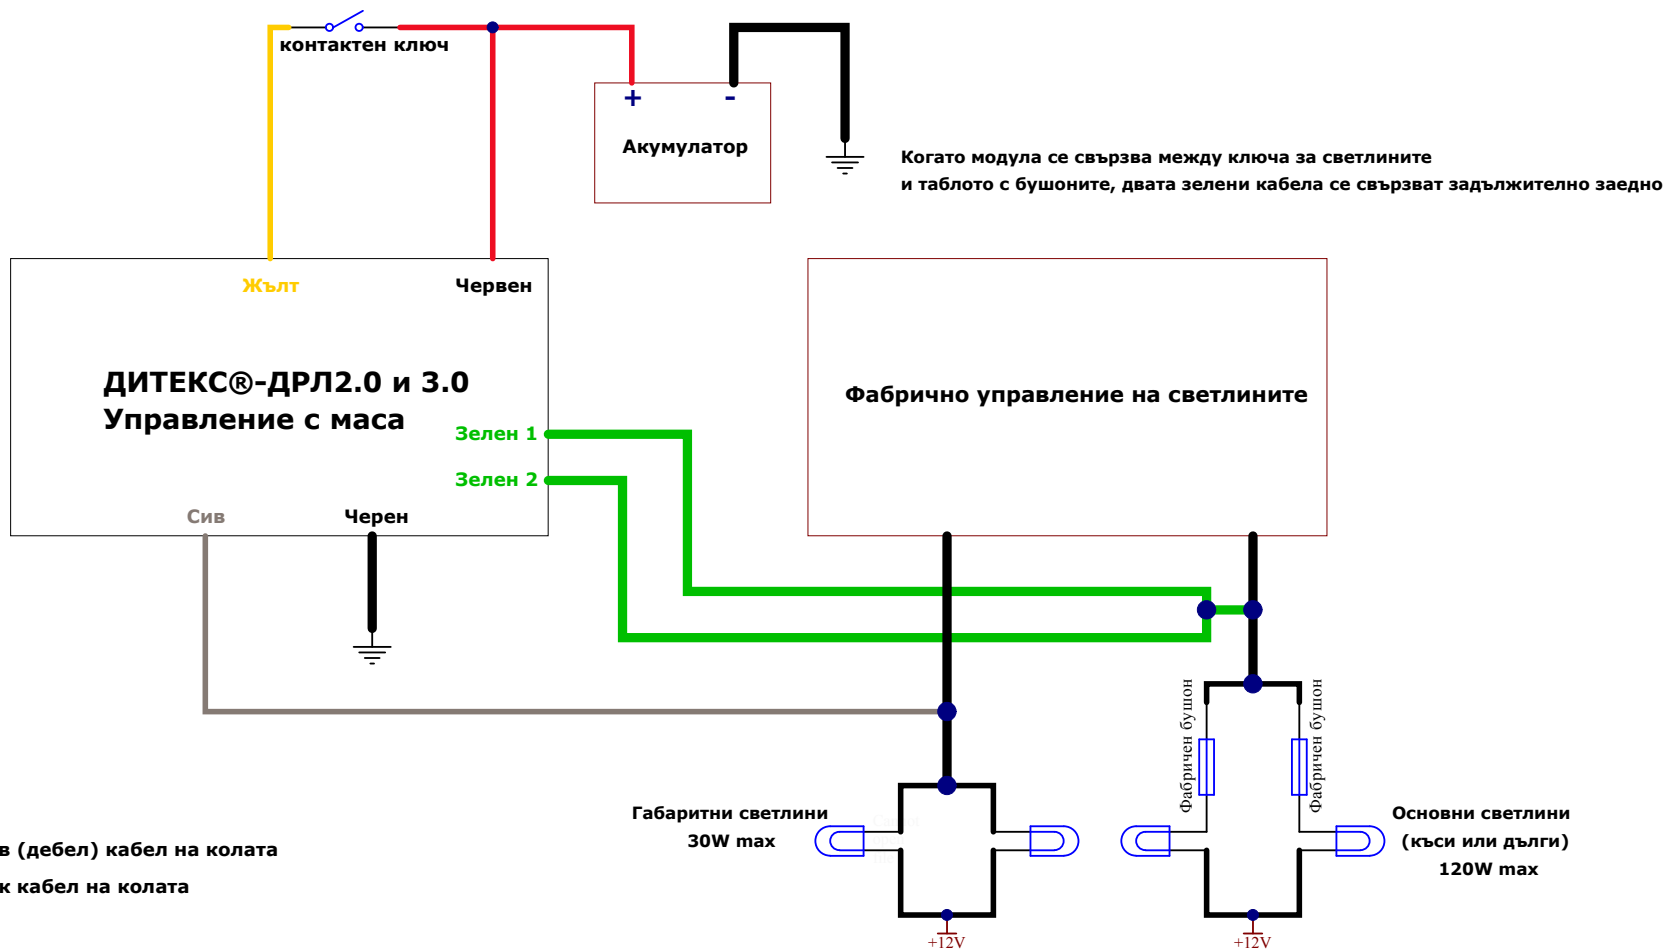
контактен ключ

+ -
Акумулатор

Когато модула се свързва между ключа за светлините
и таблото с бушоните, двата зелени кабела се свързват задължително заедно

Жълт
Червен

ДИТЕКС®-ДРЛ2.0 и 3.0
Управление с маса

Зелен 1
Зелен 2

Сив
Черен

Фабрично управление на светлините

Фабричен бушон
Фабричен бушон

Габаритни светлини
30W max

Основни светлини
(къси или дълги)
120W max

в (дебел) кабел на колата
к кабел на колата

+12V
+12V